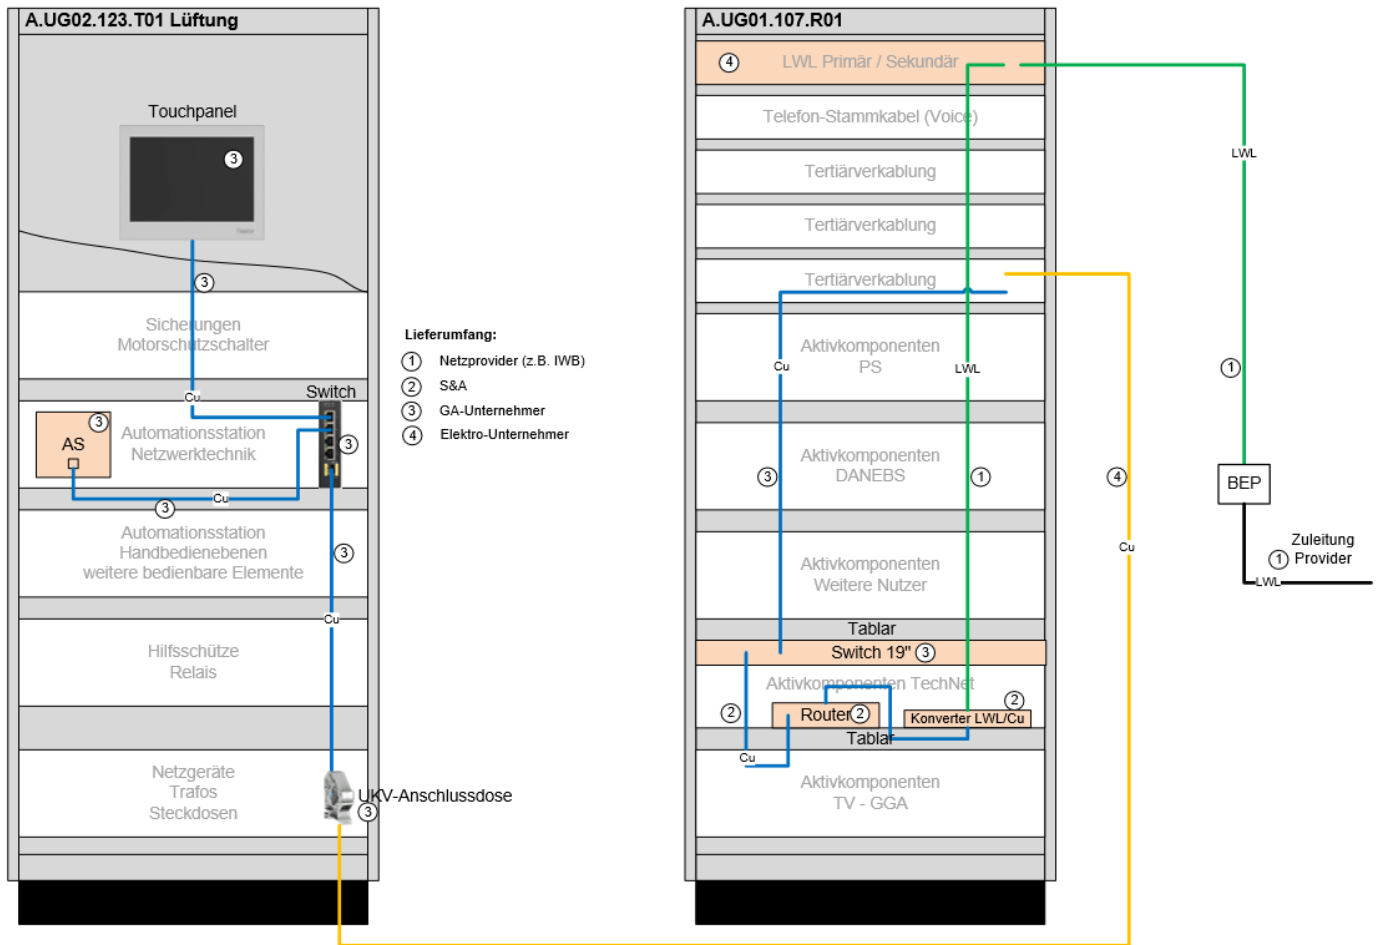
A.UG02.123.T01 Lüftung

Touchpanel

③

③

Sicherungen
Motorschutzschalter

Cu

Switch

AS ③

Automationsstation
Netzwerktechnik

③

Cu

③

Automationsstation
Handbedienebenen
weitere bedienbare Elemente

③

Cu

Hilfsschütze
Relais

Netzgeräte
Trafos
Steckdosen

UKV-Anschlussdose
③

Lieferumfang:
① Netzprovider (z.B. IWB)
② S&A
③ GA-Unternehmer
④ Elektro-Unternehmer

A.UG01.107.R01

④ LWL Primär / Sekundär

Telefon-Stammkabel (Voice)

Tertiärverkablung

Tertiärverkablung

Tertiärverkablung

Aktivkomponenten
PS

Cu

LWL

Aktivkomponenten
DANEBS

③

①

Aktivkomponenten
Weitere Nutzer

Tablar

Switch 19" ③

Aktivkomponenten TechNet

②

②

Router②

Konverter LWL/Cu

Tablar

Cu

Aktivkomponenten
TV - GGA

LWL

①

④

Cu

BEP

Zuleitung
① Provider

LWL